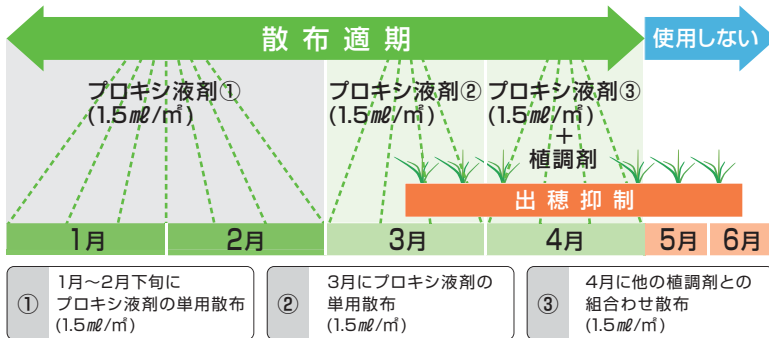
散布適期

使用しない

プロキシ液剤①
(1.5㎖/㎡)

プロキシ液剤②
(1.5㎖/㎡)

プロキシ液剤③
(1.5㎖/㎡)
+
植調剤

出穂抑制

| 1月 | 2月 | 3月 | 4月 | 5月 | 6月 |
|---|---|---|---|---|---|

① 1月～2月下旬に
プロキシ液剤の単用散布
(1.5㎖/㎡)

② 3月にプロキシ液剤の
単用散布
(1.5㎖/㎡)

③ 4月に他の植調剤との
組合わせ散布
(1.5㎖/㎡)